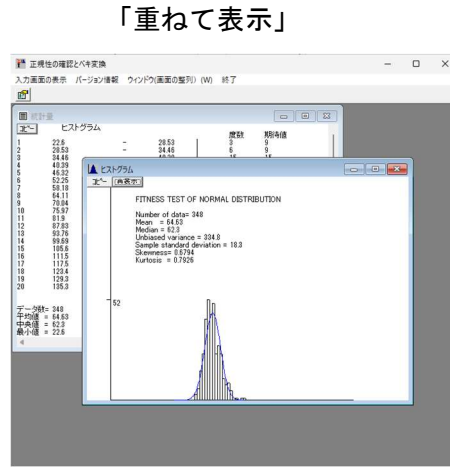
「重ねて表示」

正規性の確認とベキ変換

入力画面の表示　バージョン情報　ウィンドウ(画面の整列) (W)　終了

統計量

コピー　ヒストグラム

| | | | | 度数 | 期待値 |
|---|---|---|---|---|---|
| 1 | 22.6 | ~ | 28.53 | 3 | 9 |
| 2 | 28.53 | ~ | 34.46 | 6 | 9 |
| 3 | 34.46 | | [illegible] | 15 | 15 |
| 4 | 40.39 | | | | |
| 5 | 46.32 | | | | |
| 6 | 52.25 | | | | |
| 7 | 58.18 | | | | |
| 8 | 64.11 | | | | |
| 9 | 70.04 | | | | |
| 10 | 75.97 | | | | |
| 11 | 81.9 | | | | |
| 12 | 87.83 | | | | |
| 13 | 93.76 | | | | |
| 14 | 99.69 | | | | |
| 15 | 105.6 | | | | |
| 16 | 111.5 | | | | |
| 17 | 117.5 | | | | |
| 18 | 123.4 | | | | |
| 19 | 129.3 | | | | |
| 20 | 135.3 | | | | |

データ数 = 348
平均値 = 64.53
中央値 = 62.3
最小値 = 22.6

ヒストグラム

コピー　再表示

FITNESS TEST OF NORMAL DISTRIBUTION

Number of data= 348
Mean = 64.53
Median = 62.3
Unbiased variance = 334.8
Sample standard deviation = 18.3
Skewness= 0.6794
Kurtosis = 0.7926

52